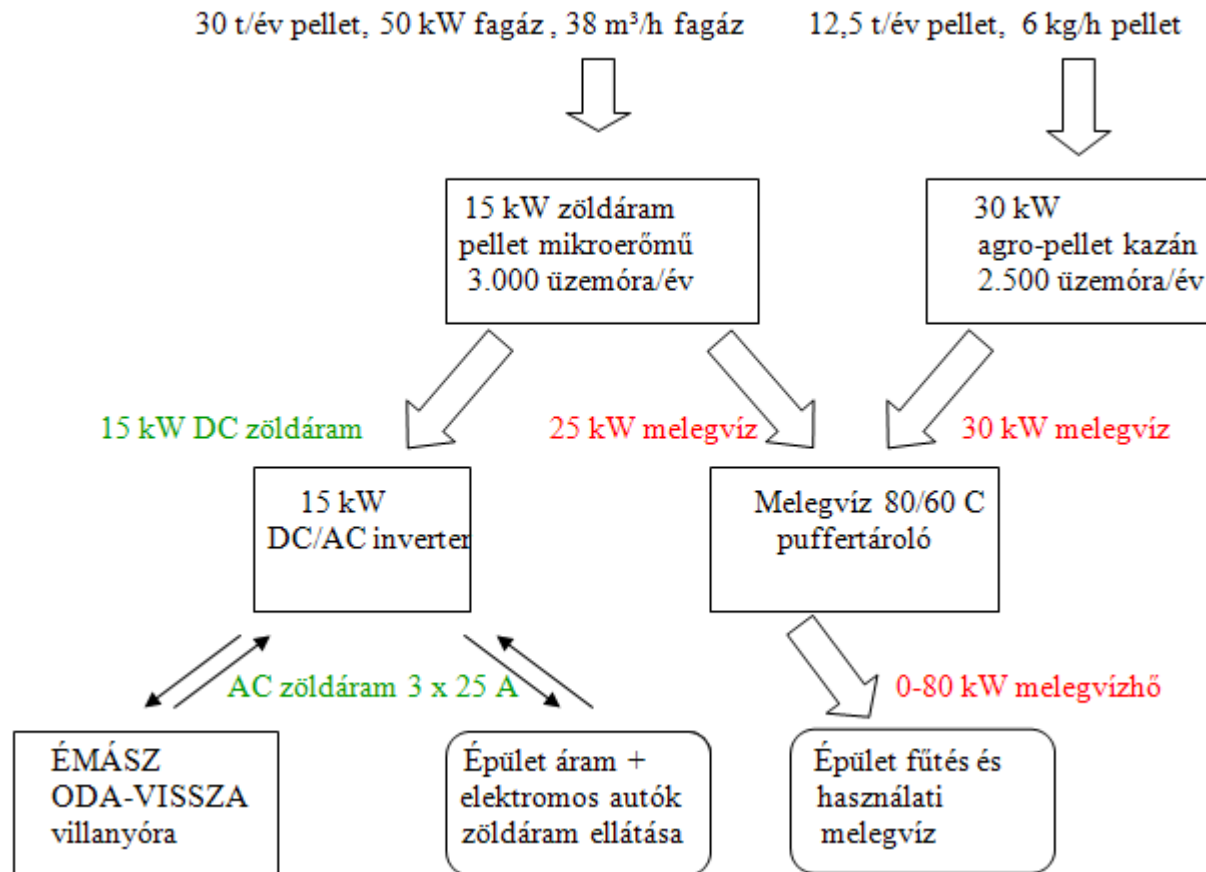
30 t/év pellet, 50 kW fagáz , 38 m³/h fagáz

12,5 t/év pellet, 6 kg/h pellet

15 kW zöldáram
pellet mikroerőmű
3.000 üzemóra/év

30 kW
agro-pellet kazán
2.500 üzemóra/év

15 kW DC zöldáram

25 kW melegvíz

30 kW melegvíz

15 kW
DC/AC inverter

Melegvíz 80/60 C
puffertároló

AC zöldáram 3 x 25 A

0-80 kW melegvízhő

ÉMÁSZ
ODA-VISSZA
villanyóra

Épület áram +
elektromos autók
zöldáram ellátása

Épület fűtés és
használati
melegvíz